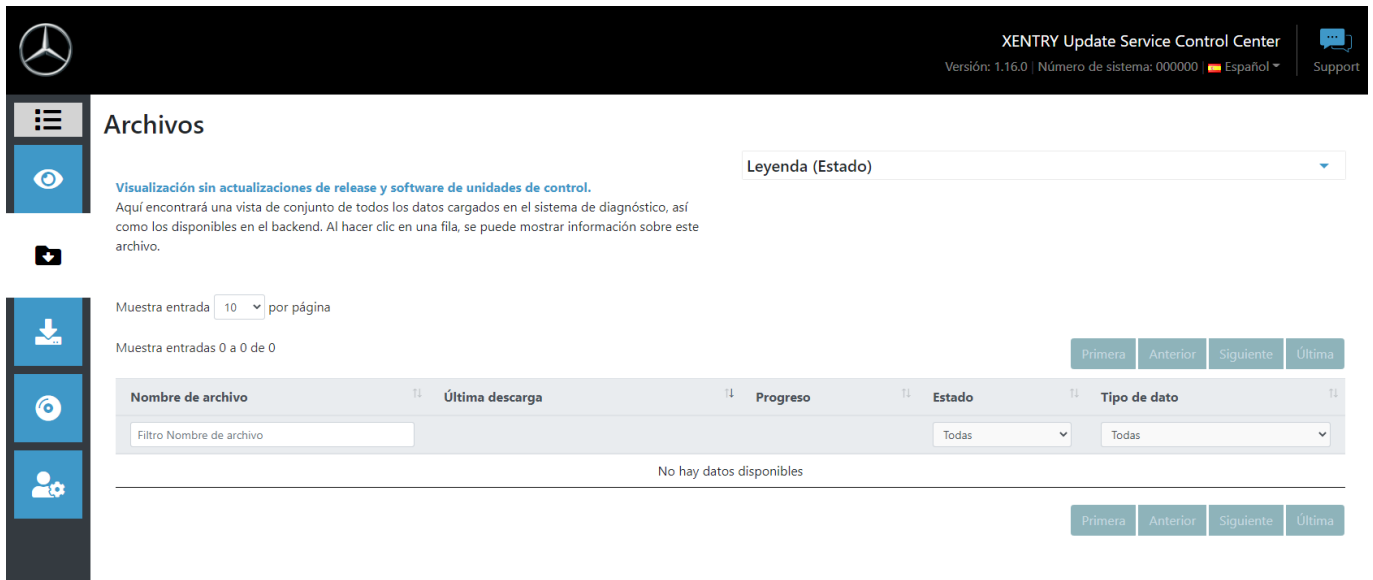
XENTRY Update Service Control Center
Versión: 1.16.0 | Número de sistema: 000000 | Español
Support

Archivos

Leyenda (Estado)

Visualización sin actualizaciones de release y software de unidades de control.
Aquí encontrará una vista de conjunto de todos los datos cargados en el sistema de diagnóstico, así como los disponibles en el backend. Al hacer clic en una fila, se puede mostrar información sobre este archivo.

Muestra entrada 10 por página

Muestra entradas 0 a 0 de 0

Primera Anterior Siguiente Última

| Nombre de archivo | Última descarga | Progreso | Estado | Tipo de dato |
|---|---|---|---|---|
| Filtro Nombre de archivo | | | Todas | Todas |
| No hay datos disponibles | | | | |

Primera Anterior Siguiente Última